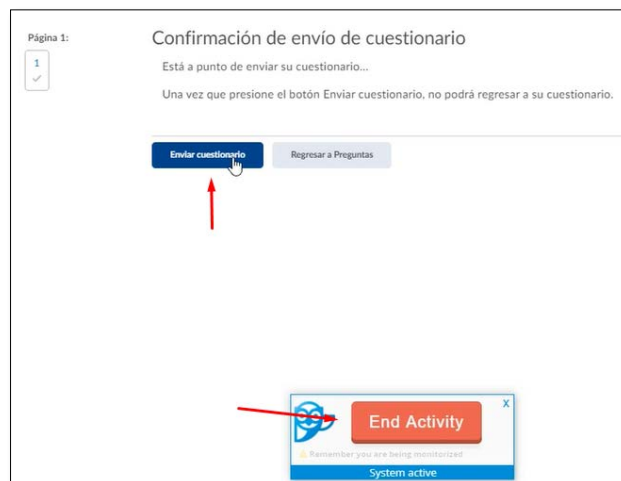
Página 1:

1

Confirmación de envío de cuestionario

Está a punto de enviar su cuestionario...

Una vez que presione el botón Enviar cuestionario, no podrá regresar a su cuestionario.

Enviar cuestionario

Regresar a Preguntas

X

End Activity

Remember you are being monitored

System active